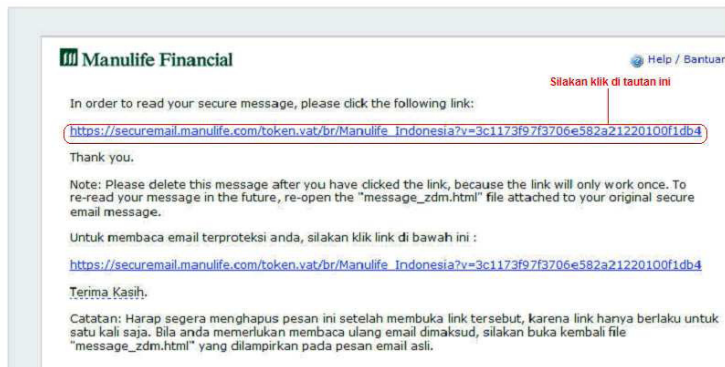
Manulife Financial

Help / Bantuan

Silakan klik di tautan ini

In order to read your secure message, please click the following link:

https://securemail.manulife.com/token.vat/br/Manulife_Indonesia?v=3c1173f97f3706e582a21220100f1db4

Thank you.

Note: Please delete this message after you have clicked the link, because the link will only work once. To re-read your message in the future, re-open the "message_zdm.html" file attached to your original secure email message.

Untuk membaca email terproteksi anda, silakan klik link di bawah ini :

https://securemail.manulife.com/token.vat/br/Manulife_Indonesia?v=3c1173f97f3706e582a21220100f1db4

Terima Kasih.

Catatan: Harap segera menghapus pesan ini setelah membuka link tersebut, karena link hanya berlaku untuk satu kali saja. Bila anda memerlukan membaca ulang email dimaksud, silakan buka kembali file "message_zdm.html" yang dilampirkan pada pesan email asli.